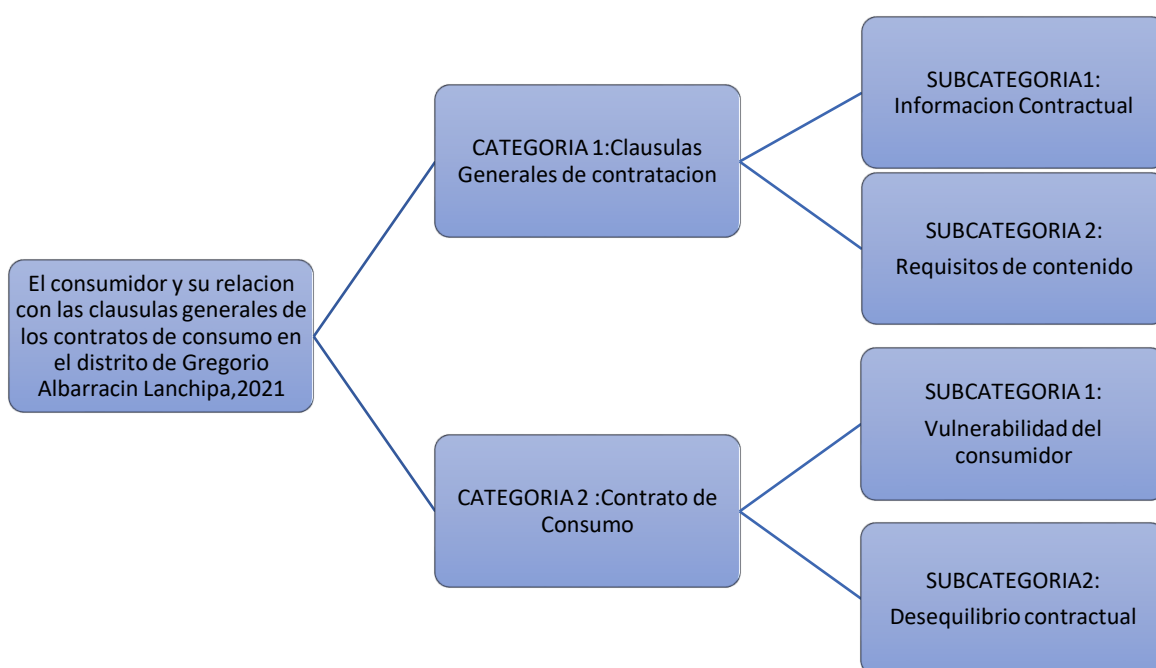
El consumidor y su relacion con las clausulas generales de los contratos de consumo en el distrito de Gregorio Albarracin Lanchipa,2021

CATEGORIA 1:Clausulas Generales de contratacion

SUBCATEGORIA1: Informacion Contractual

SUBCATEGORIA 2: Requisitos de contenido

CATEGORIA 2 :Contrato de Consumo

SUBCATEGORIA 1: Vulnerabilidad del consumidor

SUBCATEGORIA2: Desequilibrio contractual